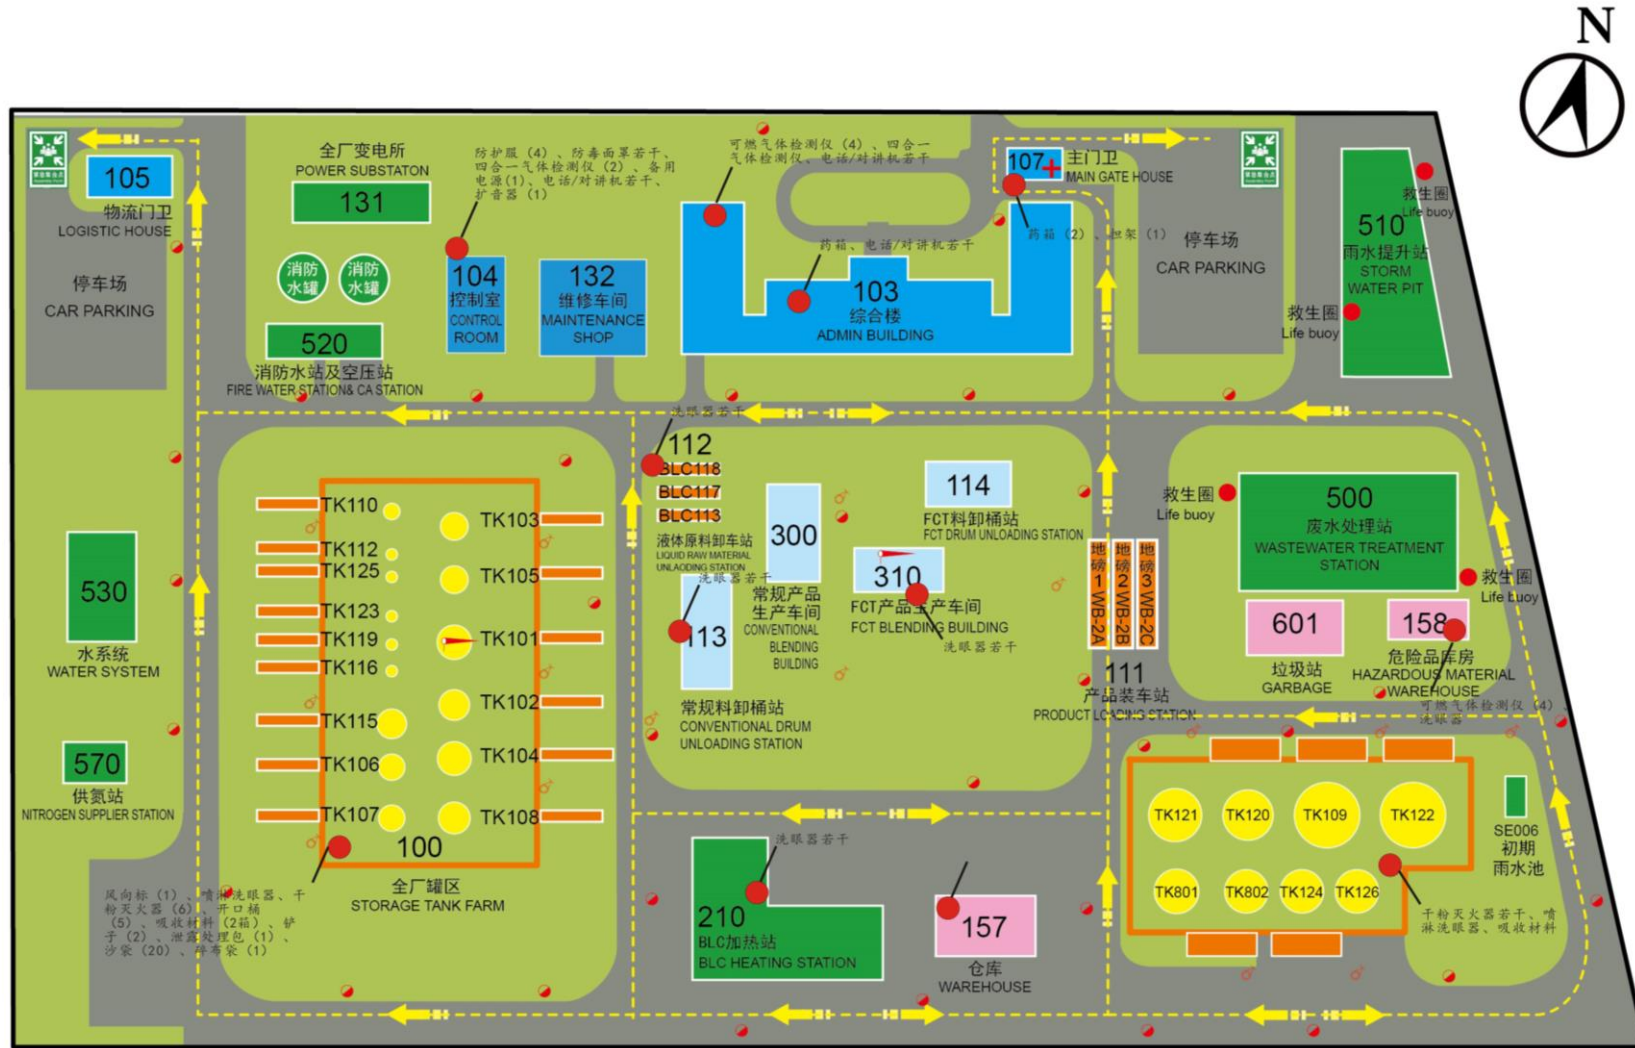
N

105
物流门卫
LOGISTIC HOUSE

停车场
CAR PARKING

全厂变电所
POWER SUBSTATON
131

消防水罐
消防水罐

520
消防水站及空压站
FIRE WATER STATION& CA STATION

防护服（4）、防毒面罩若干、四合一气体检测仪（2）、备用电源（1）、电话/对讲机若干、扩音器（1）

104
控制室
CONTROL ROOM

132
维修车间
MAINTENANCE SHOP

可燃气体检测仪（4）、四合一气体检测仪、电话/对讲机若干

药箱、电话/对讲机若干

103
综合楼
ADMIN BUILDING

107 主门卫
MAIN GATE HOUSE

药箱（2）、担架（1）

停车场
CAR PARKING

510
雨水提升站
STORM WATER PIT

救生圈
Life buoy

救生圈
Life buoy

洗眼器若干

112
BLC118
BLC117
BLC113
液体原料卸车站
LIQUID RAW MATERIAL UNLOADING STATION

300
常规产品生产车间
CONVENTIONAL BLENDING BUILDING

洗眼器若干

113
常规料卸桶站
CONVENTIONAL DRUM UNLOADING STATION

114
FCT料卸桶站
FCT DRUM UNLOADING STATION

310
FCT产品生产车间
FCT BLENDING BUILDING

洗眼器若干

地磅1 WB-2A
地磅2 WB-2B
地磅3 WB-2C

111
产品装车站
PRODUCT LOADING STATION

救生圈
Life buoy

500
废水处理站
WASTEWATER TREATMENT STATION

救生圈
Life Buoy

601
垃圾站
GARBAGE

158
危险品库房
HAZARDOUS MATERIAL WAREHOUSE

可燃气体检测仪（4）
洗眼器

TK110
TK112
TK125
TK123
TK119
TK116
TK115
TK106
TK107
TK103
TK105
TK101
TK102
TK104
TK108

100
全厂罐区
STORAGE TANK FARM

风向标（1）、喷淋洗眼器、干粉灭火器（6）、开口桶（5）、吸收材料（2箱）、铲子（2）、泄露处理包（1）、沙袋（20）、拦布袋（1）

530
水系统
WATER SYSTEM

570
供氮站
NITROGEN SUPPLIER STATION

洗眼器若干

210
BLC加热站
BLC HEATING STATION

157
仓库
WAREHOUSE

TK121
TK120
TK109
TK122
TK801
TK802
TK124
TK126

干粉灭火器若干、喷淋洗眼器、吸收材料

SE006
初期雨水池